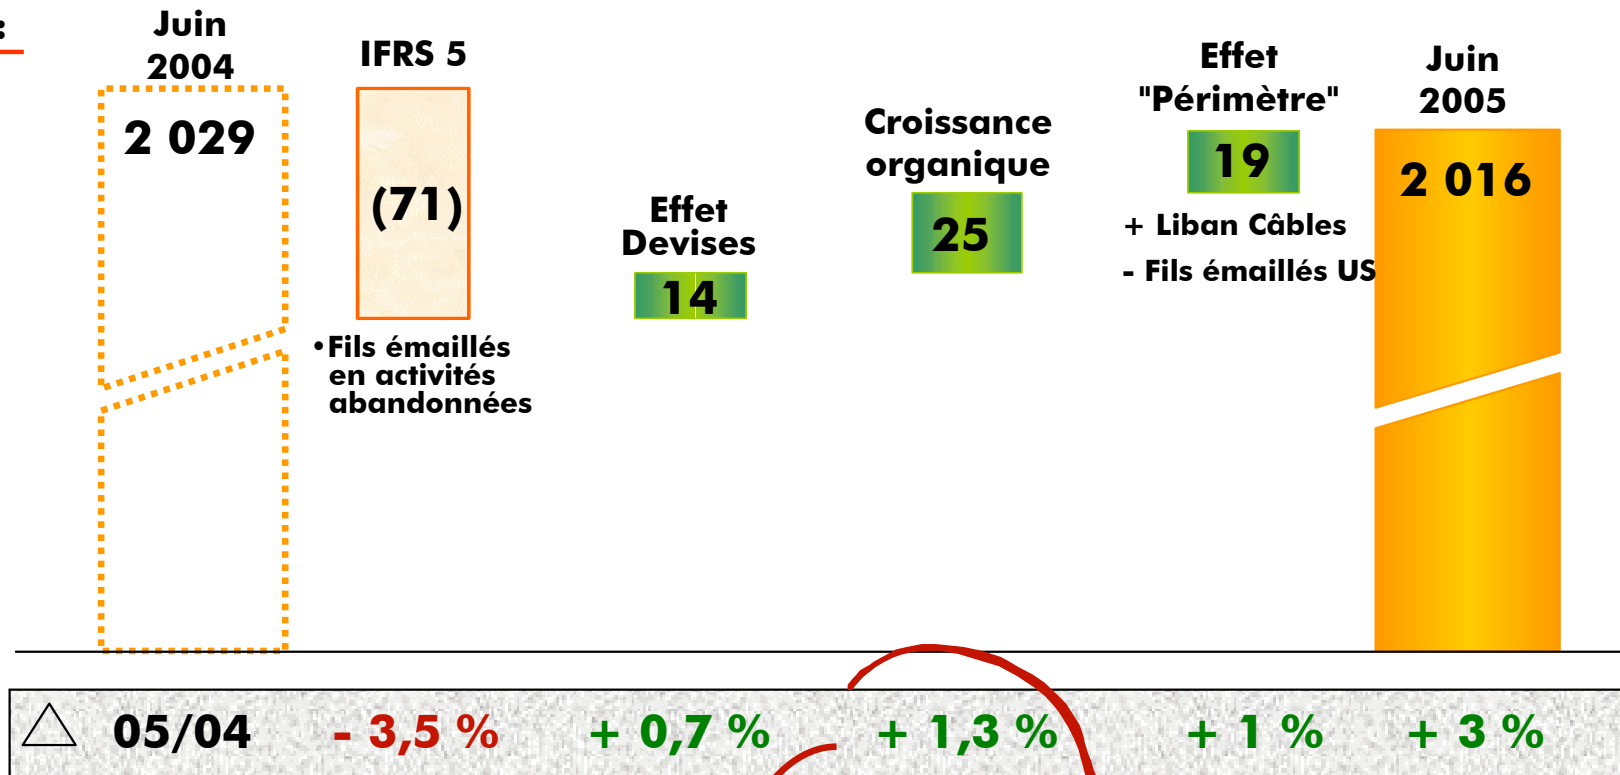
Juin 2004

2 029

IFRS 5

(71)

•Fils émaillés en activités abandonnées

Effet Devises

14

Croissance organique

25

Effet "Périmètre"

19

+ Liban Câbles

- Fils émaillés US

Juin 2005

2 016

$\triangle$ 05/04 - 3,5 % + 0,7 % + 1,3 % + 1 % + 3 %